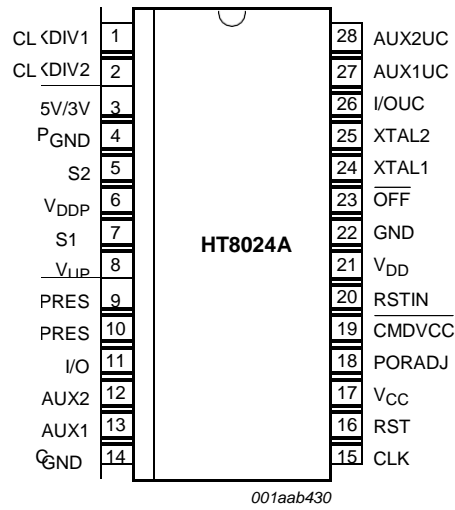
CLKDIV1 1
CLKDIV2 2
5V/3V 3
$P_{GND}$ 4
S2 5
$V_{DDP}$ 6
S1 7
$V_{UP}$ 8
PRES 9
PRES 10
I/O 11
AUX2 12
AUX1 13
$C_{GND}$ 14

HT8024A

28 AUX2UC
27 AUX1UC
26 I/OUC
25 XTAL2
24 XTAL1
23 $\overline{OFF}$
22 GND
21 $V_{DD}$
20 RSTIN
19 $\overline{CMDVCC}$
18 PORADJ
17 $V_{CC}$
16 RST
15 CLK

001aab430